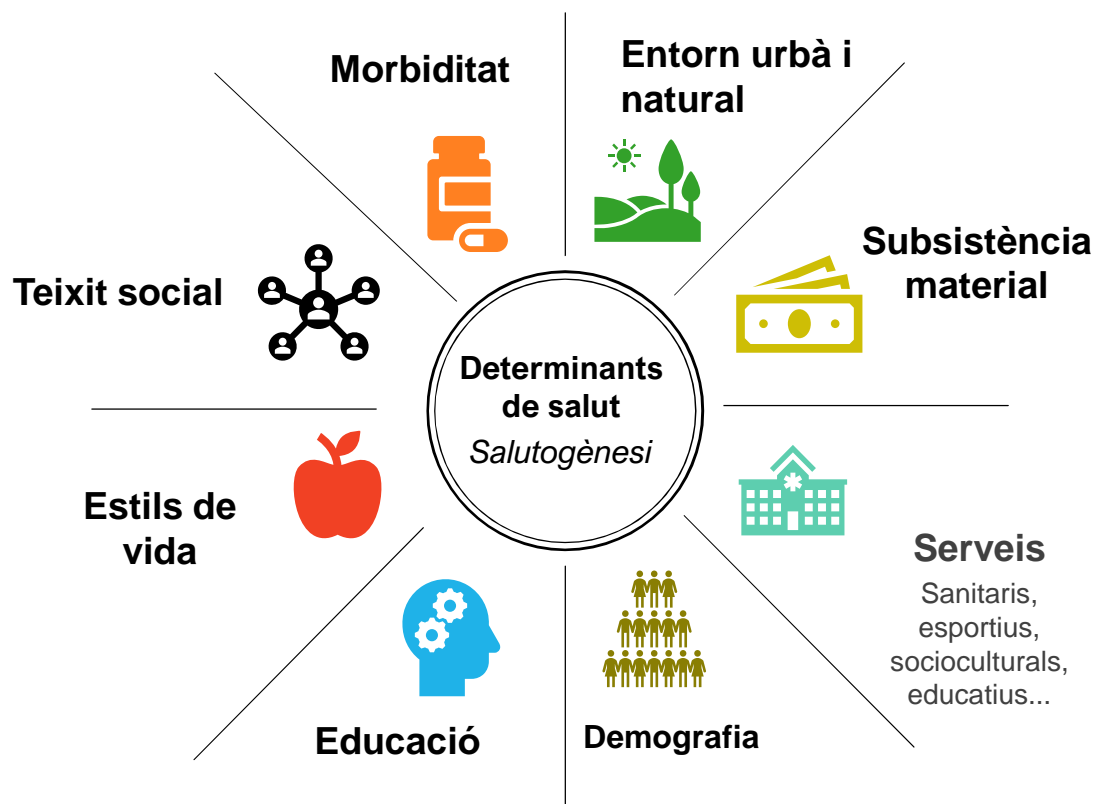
Morbiditat

Entorn urbà i natural

Teixit social

Subsistència material

Determinants de salut
*Salutogènesi*

Estils de vida

Serveis
Sanitaris, esportius, socioculturals, educatius...

Educació

Demografia